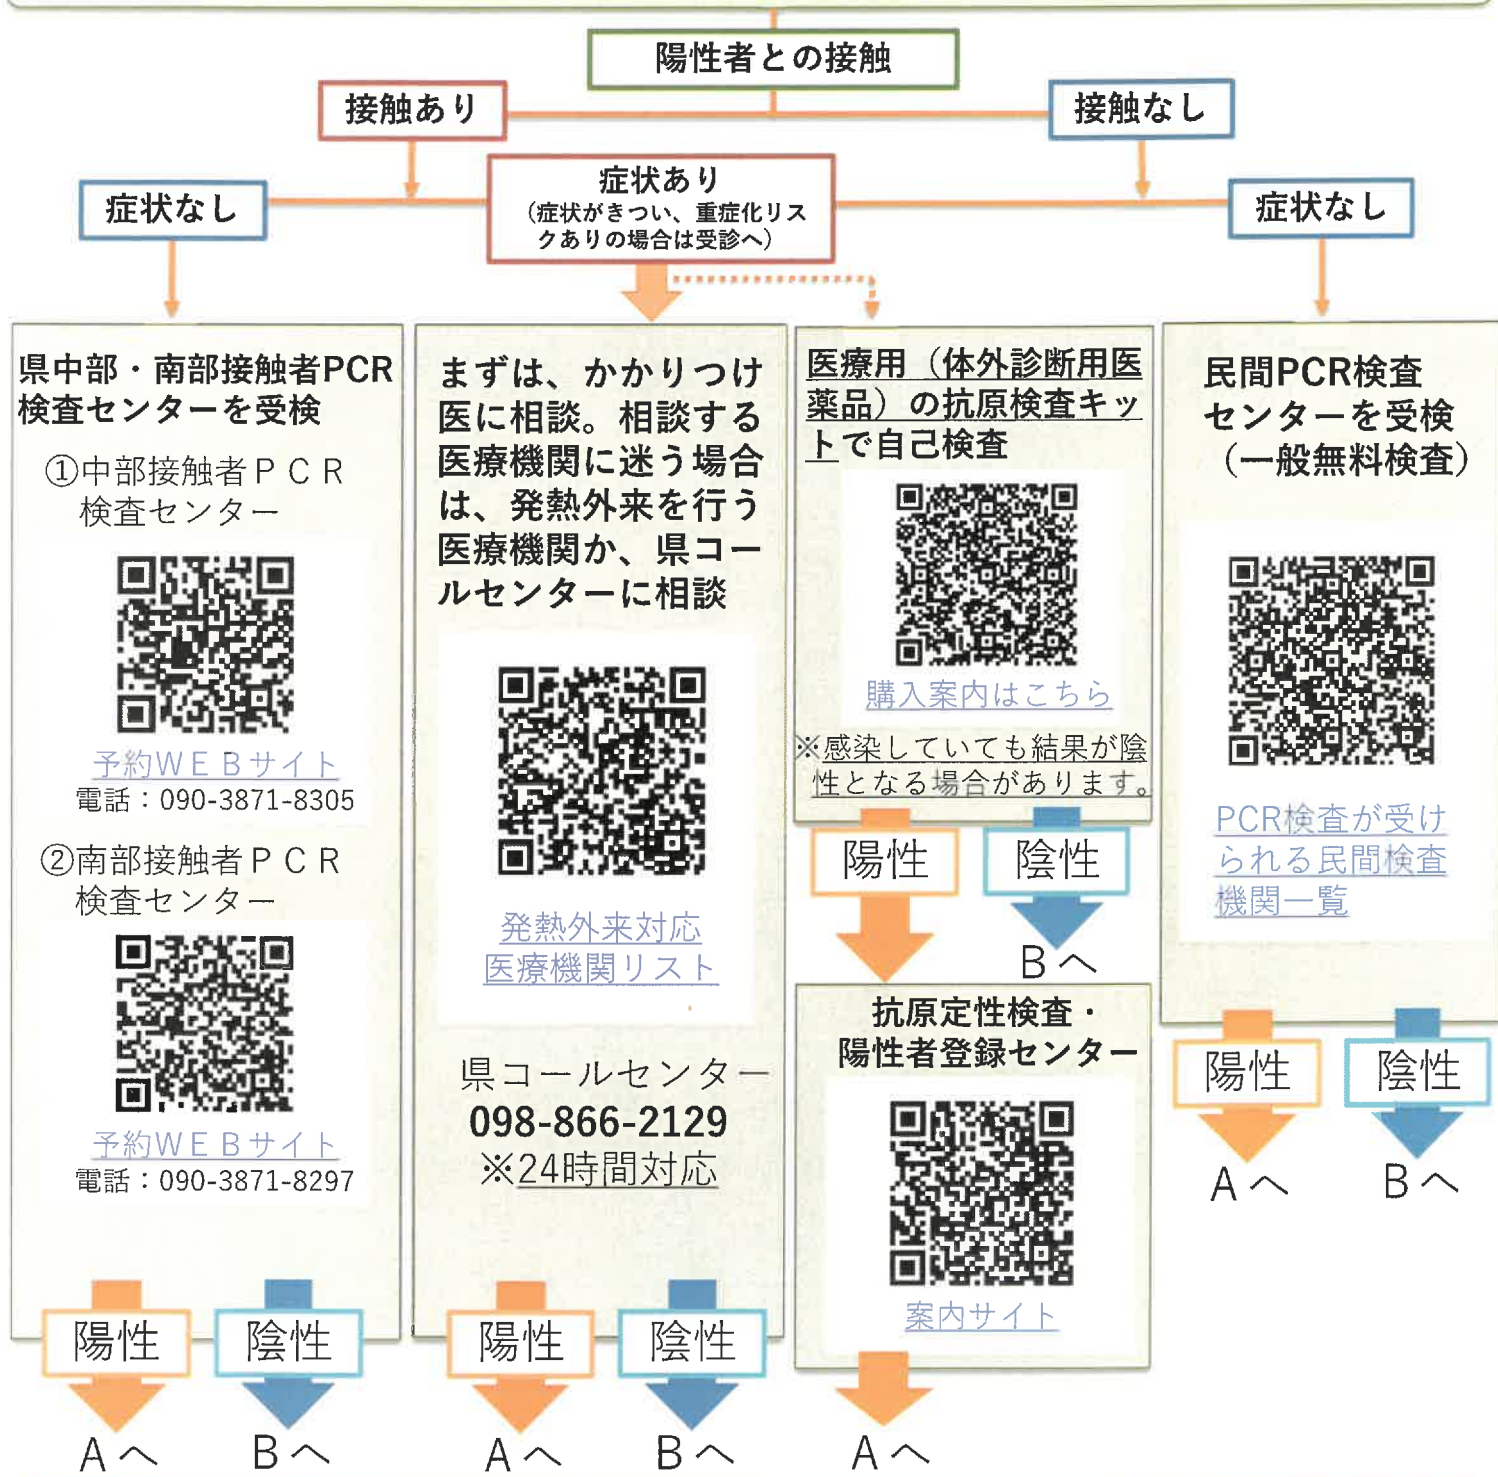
陽性者との接触

接触あり

接触なし

症状なし

症状あり
（症状がきつい、重症化リスクありの場合は受診へ）

症状なし

県中部・南部接触者PCR検査センターを受検

①中部接触者ＰＣＲ検査センター

予約ＷＥＢサイト
電話：090-3871-8305

②南部接触者ＰＣＲ検査センター

予約ＷＥＢサイト
電話：090-3871-8297

陽性
Ａへ

陰性
Ｂへ

まずは、かかりつけ医に相談。相談する医療機関に迷う場合は、発熱外来を行う医療機関か、県コールセンターに相談

発熱外来対応医療機関リスト

県コールセンター
098-866-2129
※24時間対応

陽性
Ａへ

陰性
Ｂへ

医療用（体外診断用医薬品）の抗原検査キットで自己検査

購入案内はこちら

※感染していても結果が陰性となる場合があります。

陽性

陰性
Ｂへ

抗原定性検査・陽性者登録センター

案内サイト

Ａへ

民間PCR検査センターを受検（一般無料検査）

PCR検査が受けられる民間検査機関一覧

陽性
Ａへ

陰性
Ｂへ